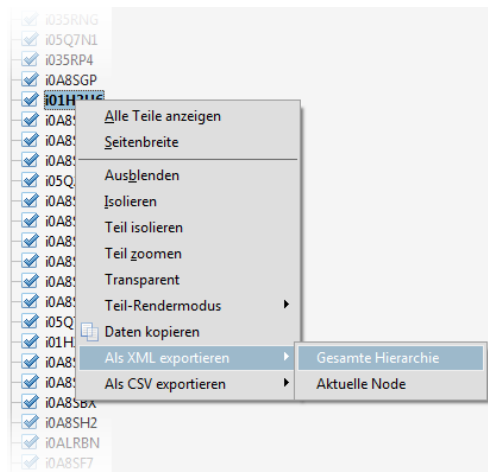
i035RNG
i05Q7N1
i035RP4
i0A8SGP
i01H2U6
i0A8S
i0A8S
i0A8S
i05Q
i0A8S
i0A8S
i0A8S
i0A8S
i0A8S
i0A8S
i0A8S
i05Q
i01H
i0A8S
i0A8S
i0A8SBX
i0A8SH2
i0ALRBN
i0A8SF7

Alle Teile anzeigen
Seitenbreite
Ausblenden
Isolieren
Teil isolieren
Teil zoomen
Transparent
Teil-Rendermodus
Daten kopieren
Als XML exportieren
Als CSV exportieren

Gesamte Hierarchie
Aktuelle Node